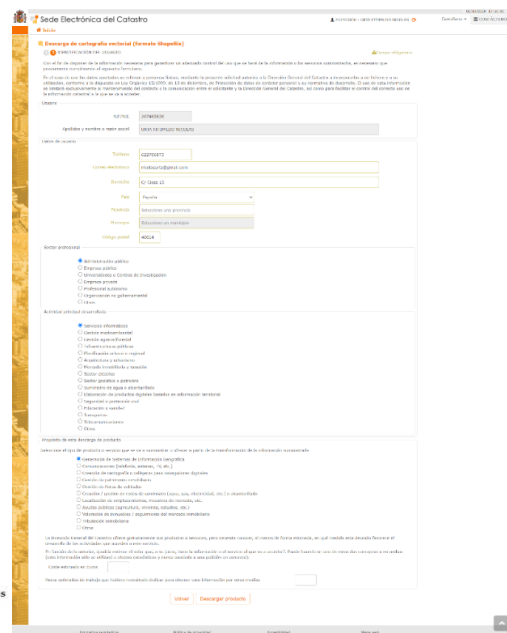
Sede Electrónica del Catastro

Inicio

Descarga de cartografía vectorial (formato Shapefile)

IDENTIFICACIÓN DEL USUARIO

Campos obligatorios

Usuario

NIF/NIE

Apellidos y nombre o razón social

Datos de usuario

Teléfono

Correo electrónico

Domicilio

País

Provincia

Municipio

Código postal

Sector profesional

Administración pública
Empresa pública
Universidades o Centros de investigación
Empresa privada
Profesional autónomo
Organización no gubernamental
Otros

Actividad principal desarrollada

Servicios informáticos
Gestión medioambiental
Gestión agroforestal
Infraestructuras públicas
Planificación urbana y regional
Arquitectura y urbanismo
Mercado inmobiliario y tasación
Sector turismo
Sector geodesia y catastro
Suministro de agua y electricidad
Elaboración de productos digitales basados en información territorial
Seguridad y protección civil
Educación y cultura
Transportes
Telecomunicaciones
Otros

Propósito de esta descarga de producto

Generación de Sistemas de Información Geográfica
Otros

Volver Descargar producto